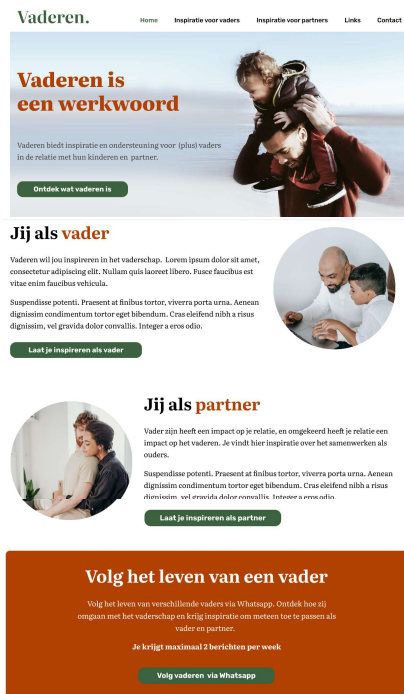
Vaderen.

Home Inspiratie voor vaders Inspiratie voor partners Links Contact

Vaderen is een werkwoord

Vaderen biedt inspiratie en ondersteuning voor (plus) vaders in de relatie met hun kinderen en partner.

Ontdek wat vaderen is

Jij als vader

Vaderen wil jou inspireren in het vaderschap. Lorem ipsum dolor sit amet, consectetur adipiscing elit. Nullam quis laoreet libero. Fusce faucibus est vitae enim faucibus vehicula.

Suspendisse potenti. Praesent at finibus tortor, viverra porta urna. Aenean dignissim condimentum tortor eget bibendum. Cras eleifend nibh a risus dignissim, vel gravida dolor convallis. Integer a eros odio.

Laat je inspireren als vader

Jij als partner

Vader zijn heeft een impact op je relatie, en omgekeerd heeft je relatie een impact op het vaderen. Je vindt hier inspiratie over het samenwerken als ouders.

Suspendisse potenti. Praesent at finibus tortor, viverra porta urna. Aenean dignissim condimentum tortor eget bibendum. Cras eleifend nibh a risus dignissim, vel gravida dolor convallis. Integer a eros odio.

Laat je inspireren als partner

Volg het leven van een vader

Volg het leven van verschillende vaders via Whatsapp. Ontdek hoe zij omgaan met het vaderschap en krijg inspiratie om meteen toe te passen als vader en partner.

Je krijgt maximaal 2 berichten per week

Volg vaderen via Whatsapp